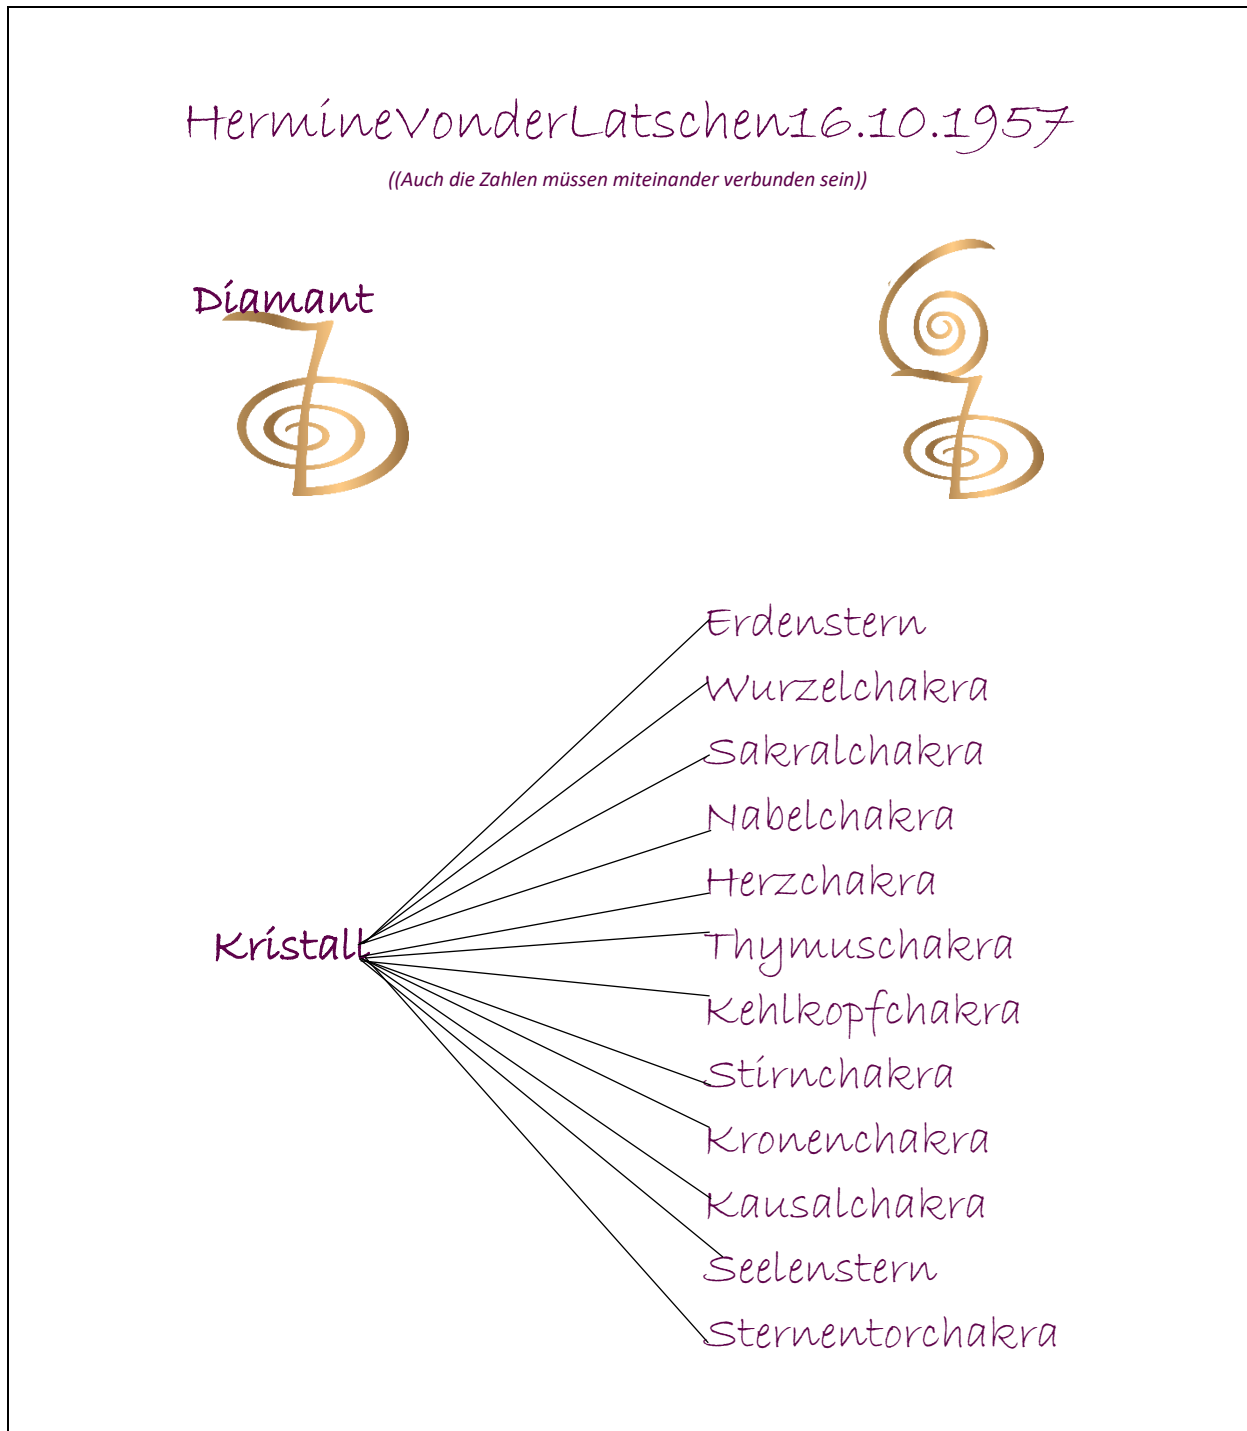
HermineVonderLatschen16.10.1957

((Auch die Zahlen müssen miteinander verbunden sein))

Diamant

Kristall

Erdenstern
Wurzelchakra
Sakralchakra
Nabelchakra
Herzchakra
Thymuschakra
Kehlkopfchakra
Stirnchakra
Kronenchakra
Kausalchakra
Seelenstern
Sternentorchakra